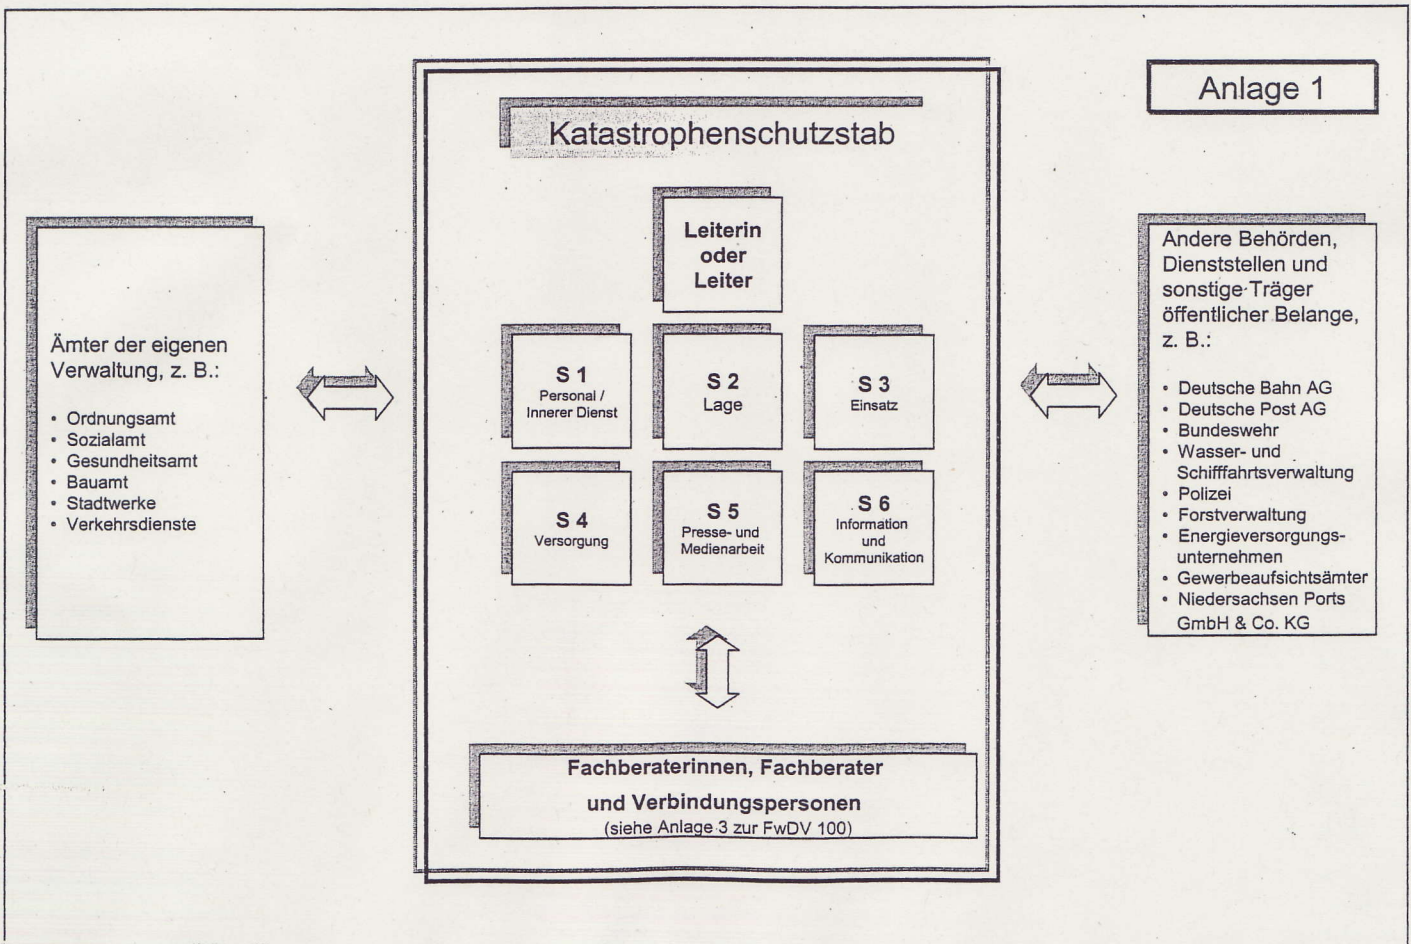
Anlage 1

Katastrophenschutzstab

Ämter der eigenen Verwaltung, z. B.:

- Ordnungsamt
- Sozialamt
- Gesundheitsamt
- Bauamt
- Stadtwerke
- Verkehrsdienste

Leiterin oder Leiter

S 1
Personal / Innerer Dienst

S 2
Lage

S 3
Einsatz

S 4
Versorgung

S 5
Presse- und Medienarbeit

S 6
Information und Kommunikation

Fachberaterinnen, Fachberater und Verbindungspersonen
(siehe Anlage 3 zur FwDV 100)

Andere Behörden, Dienststellen und sonstige Träger öffentlicher Belange, z. B.:

- Deutsche Bahn AG
- Deutsche Post AG
- Bundeswehr
- Wasser- und Schifffahrtsverwaltung
- Polizei
- Forstverwaltung
- Energieversorgungsunternehmen
- Gewerbeaufsichtsämter
- Niedersachsen Ports GmbH & Co. KG